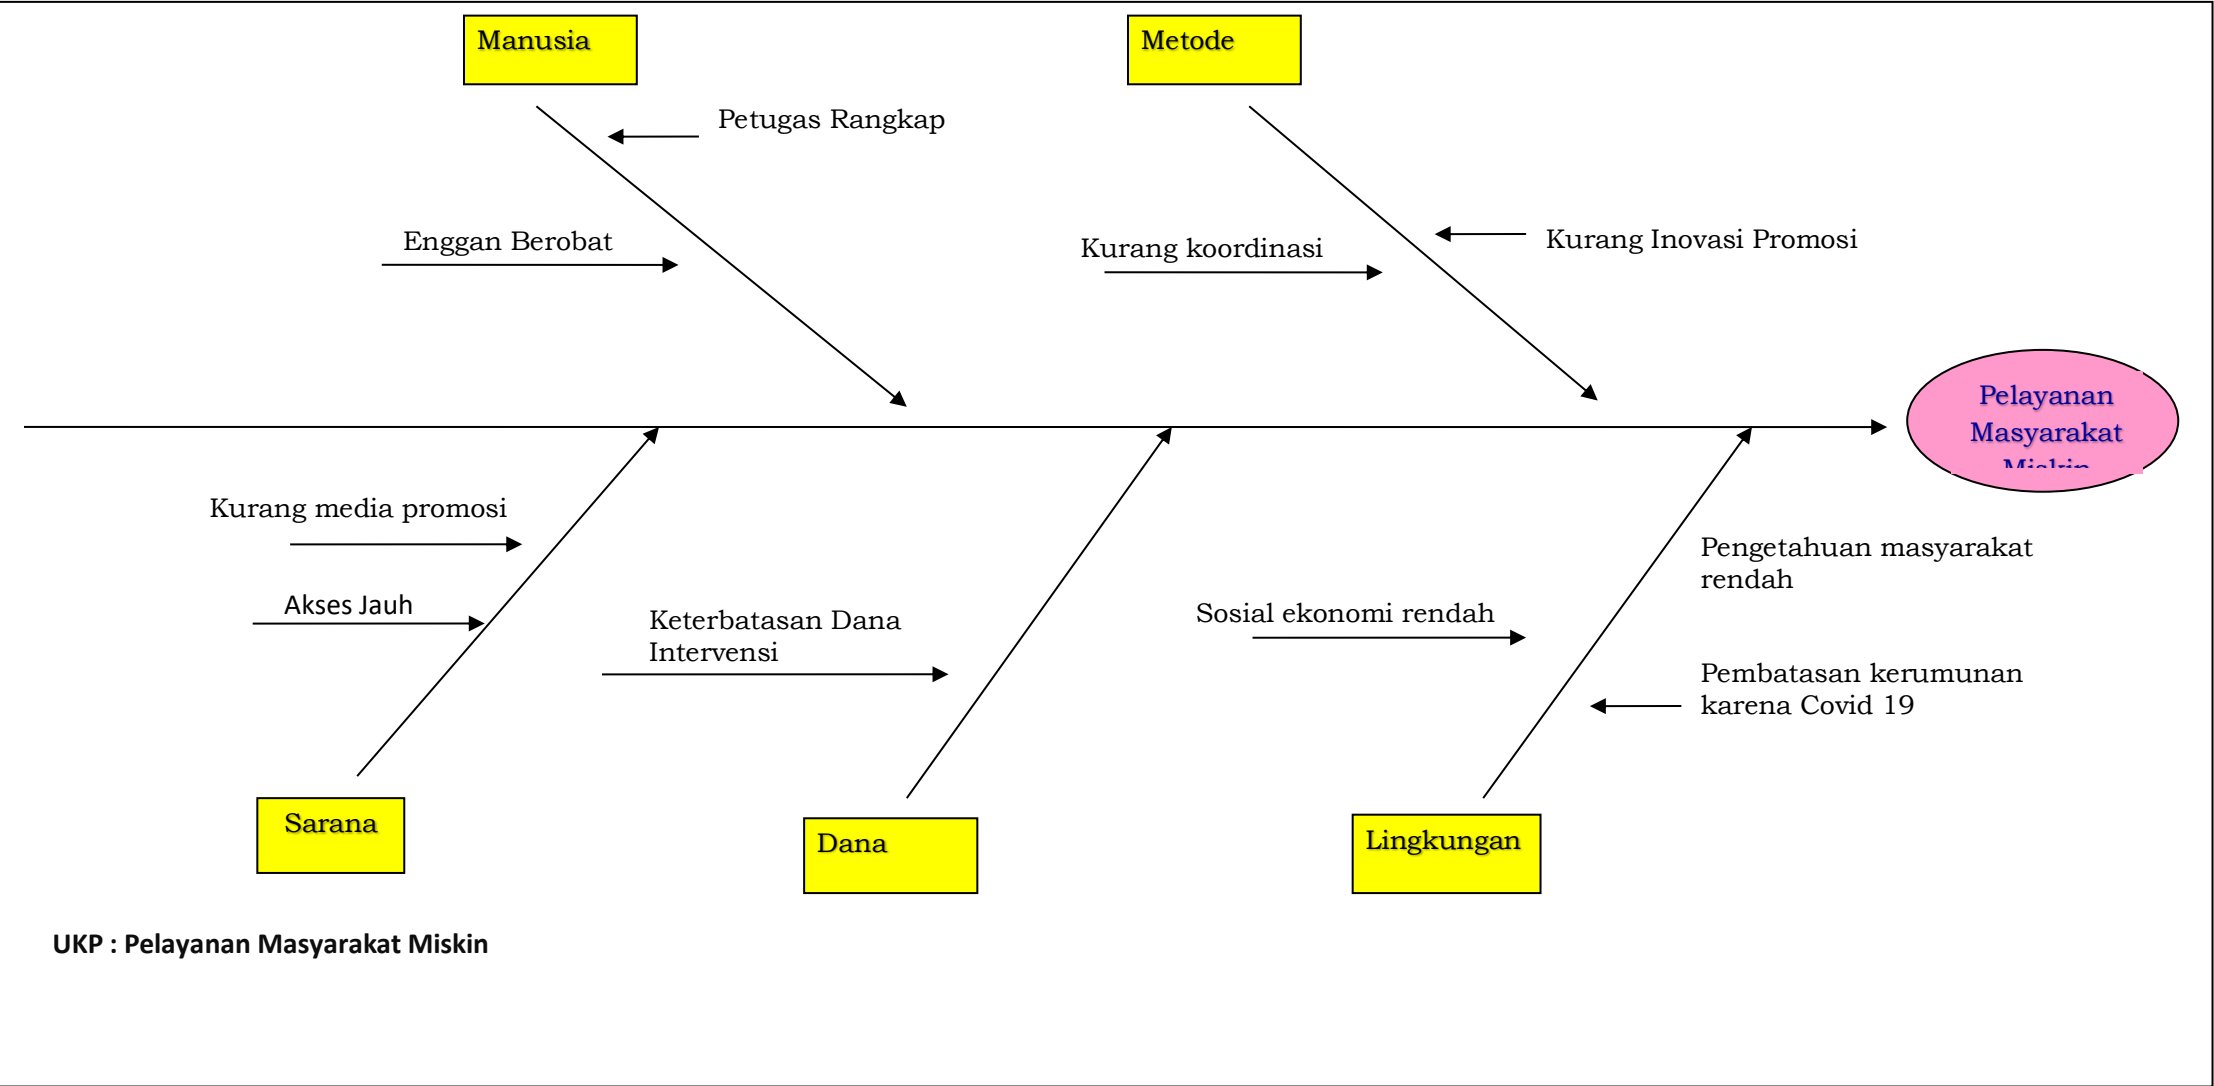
Manusia

Metode

Petugas Rangkap

Enggan Berobat

Kurang koordinasi

Kurang Inovasi Promosi

Pelayanan Masyarakat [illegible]

Kurang media promosi

Akses Jauh

Keterbatasan Dana Intervensi

Sosial ekonomi rendah

Pengetahuan masyarakat rendah

Pembatasan kerumunan karena Covid 19

Sarana

Dana

Lingkungan

UKP : Pelayanan Masyarakat Miskin